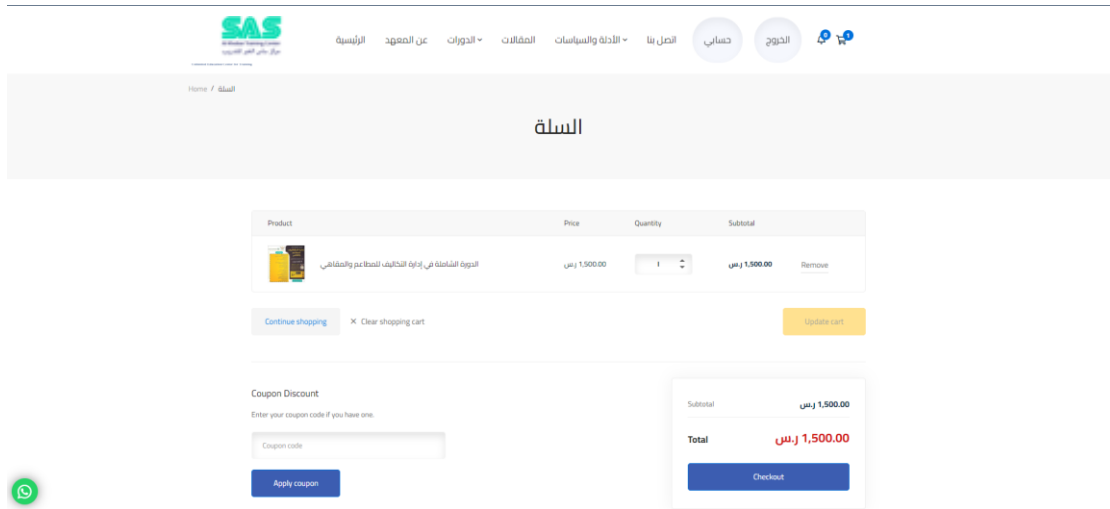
SAS
Al-Shabwa Training Center
مركز شبوة للتدريب

الرئيسية عن المعهد الدورات المقالات الأدلة والسياسات اتصل بنا حسابي الخروج 0 1

Home / السلة

السلة

| Product | Price | Quantity | Subtotal | |
|---|---|---|---|---|
| الدورة الشاملة في إدارة التكاليف للمطاعم والمقاهي | 1,500.00 ر.س | 1 | 1,500.00 ر.س | Remove |

Continue shopping
× Clear shopping cart
Update cart

Coupon Discount
Enter your coupon code if you have one.
Coupon code
Apply coupon

Subtotal 1,500.00 ر.س
Total 1,500.00 ر.س
Checkout